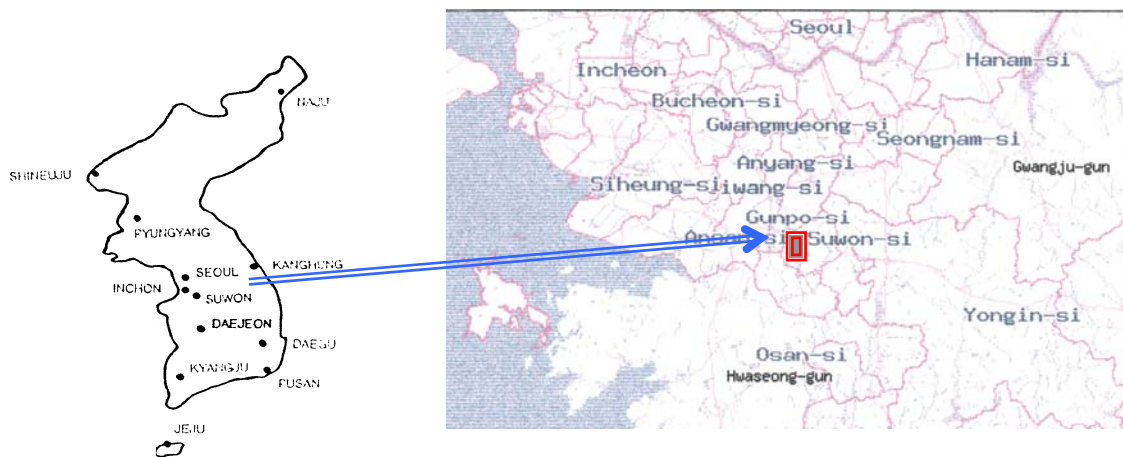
NAJU

SHINEUIJU

PYUNGYANG

SEOUL

KANGHUNG

INCHON

SUWON

DAEJEON

DAEGU

KYANGJU

PUSAN

JEJU

Seoul

Incheon

Hanam-si

Bucheon-si

Gwangmyeong-si

Seongnam-si

Anyang-si

Gwangju-gun

Siheung-si

Uiwang-si

Gunpo-si

Ansan-si

Suwon-si

Yongin-si

Osan-si

Hwaseong-gun